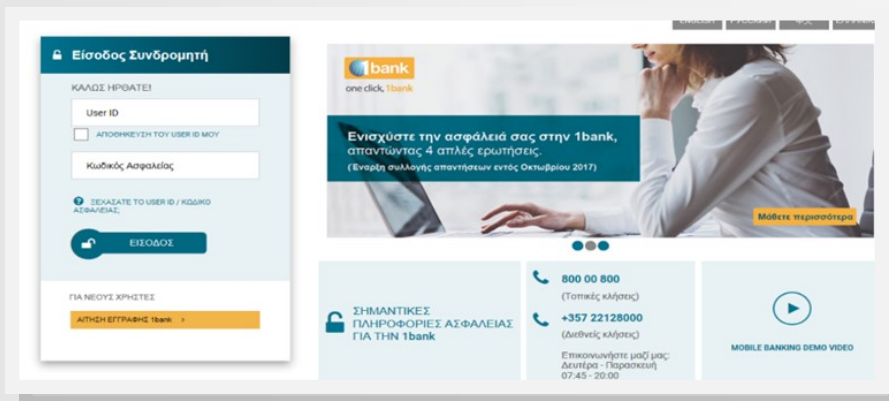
Είσοδος Συνδρομητή

ΚΑΛΩΣ ΗΡΘΑΤΕ!

User ID

ΑΠΟΘΗΚΕΥΣΗ ΤΟΥ USER ID ΜΟΥ

Κωδικός Ασφαλείας

ΞΕΧΑΣΑΤΕ ΤΟ USER ID / ΚΩΔΙΚΟ ΑΣΦΑΛΕΙΑΣ;

ΕΙΣΟΔΟΣ

ΓΙΑ ΝΕΟΥΣ ΧΡΗΣΤΕΣ

ΑΙΤΗΣΗ ΕΓΓΡΑΦΗΣ 1bank >

1bank
one click, 1bank

Ενισχύστε την ασφάλειά σας στην 1bank, απαντώντας 4 απλές ερωτήσεις.
(Έναρξη συλλογής απαντήσεων εντός Οκτωβρίου 2017)

Μάθετε περισσότερα

ΣΗΜΑΝΤΙΚΕΣ ΠΛΗΡΟΦΟΡΙΕΣ ΑΣΦΑΛΕΙΑΣ ΓΙΑ ΤΗΝ 1bank

800 00 800
(Τοπικές κλήσεις)

+357 22128000
(Διεθνείς κλήσεις)

Επικοινωνήστε μαζί μας:
Δευτέρα - Παρασκευή
07:45 - 20:00

MOBILE BANKING DEMO VIDEO